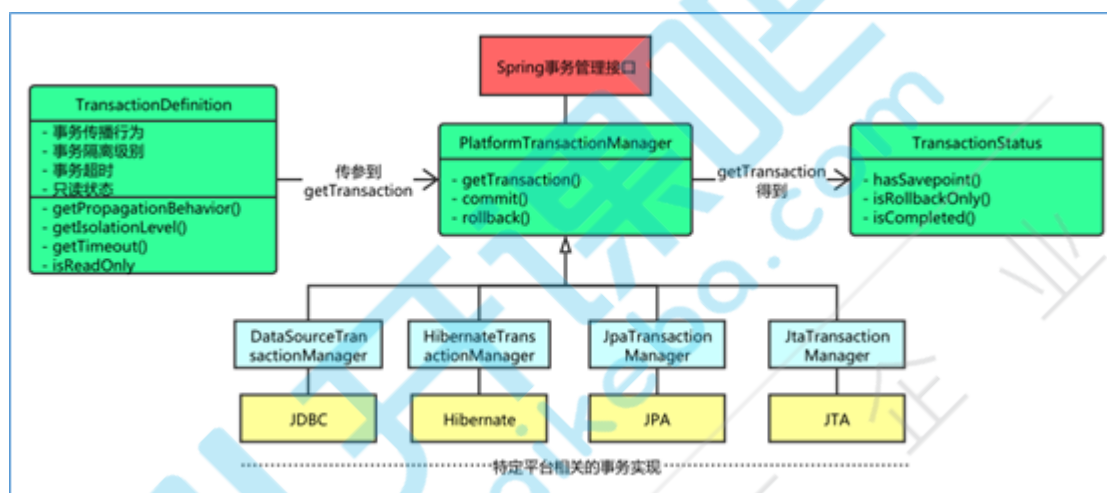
Spring事务管理接口

TransactionDefinition
- 事务传播行为
- 事务隔离级别
- 事务超时
- 只读状态
- getPropagationBehavior()
- getIsolationLevel()
- getTimeout()
- isReadOnly

传参到 getTransaction

PlatformTransactionManager
- getTransaction()
- commit()
- rollback()

getTransaction 得到

TransactionStatus
- hasSavepoint()
- isRollbackOnly()
- isCompleted()

DataSourceTransactionManager

HibernateTransactionManager

JpaTransactionManager

JtaTransactionManager

JDBC

Hibernate

JPA

JTA

特定平台相关的事务实现